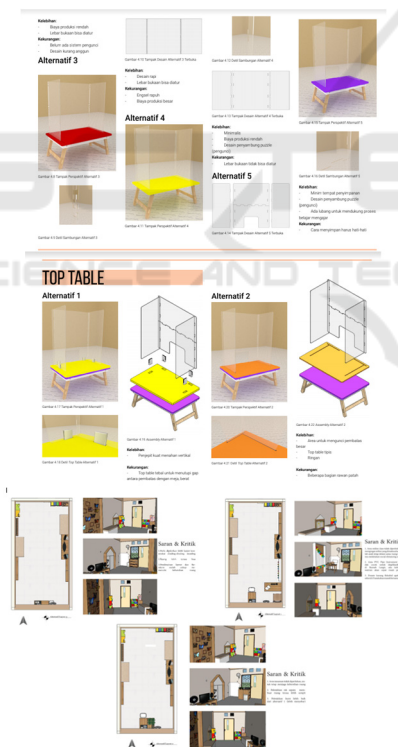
Kelebihan:
- Biaya produksi rendah
- Lebar bukaan bisa diatur
Kekurangan:
- Belum ada sistem (pengunci)
- Desain kurang anggun

Alternatif 3

Gambar 4.9 Tampak Perspektif Alternatif 3

Gambar 4.10 Detil Sambungan Alternatif 3

Gambar 4.11 Tampak Desain Alternatif 3 Terbuka

Kelebihan:
- Desain rapi
- Lebar bukaan bisa diatur
Kekurangan:
- Engsel rapuh
- Biaya produksi besar

Alternatif 4

Gambar 4.11 Tampak Perspektif Alternatif 4

Gambar 4.12 Detil Sambungan Alternatif 4

Gambar 4.13 Tampak Desain Alternatif 4 Terbuka

Kelebihan:
- Minimalis
- Biaya produksi rendah
- Desain persambungan puzzle (pengunci)
Kekurangan:
- Lebar bukaan tidak bisa diatur

Alternatif 5

Gambar 4.14 Tampak Desain Alternatif 5 Terbuka

Gambar 4.15 Tampak Perspektif Alternatif 5

Gambar 4.16 Detil Sambungan Alternatif 5

Kelebihan:
- Mudah dibongkar pasang
- Desain persambungan puzzle (pengunci)
- Ada tabung untuk mendukung proses belajar mengajar
Kekurangan:
- Cara menyimpan harus hati-hati

TOP TABLE

Alternatif 1

Gambar 4.17 Tampak Perspektif Alternatif 1

Gambar 4.18 Detil Top Table Alternatif 1

Gambar 4.19 Assembly Alternatif 1

Kelebihan:
- Pengait kuat menahan vertikal

Kekurangan:
- Top table tebal untuk menutupi gap antara pembatas dengan meja lipat

Alternatif 2

Gambar 4.20 Tampak Perspektif Alternatif 2

Gambar 4.21 Detil Top Table Alternatif 2

Gambar 4.22 Assembly Alternatif 2

Kelebihan:
- Bisa untuk mengunci pembatas
- Top table tipis
- Ringan

Kekurangan:
- Beberapa bagian masih sulit

Saran & Kritik

Saran & Kritik

Saran & Kritik